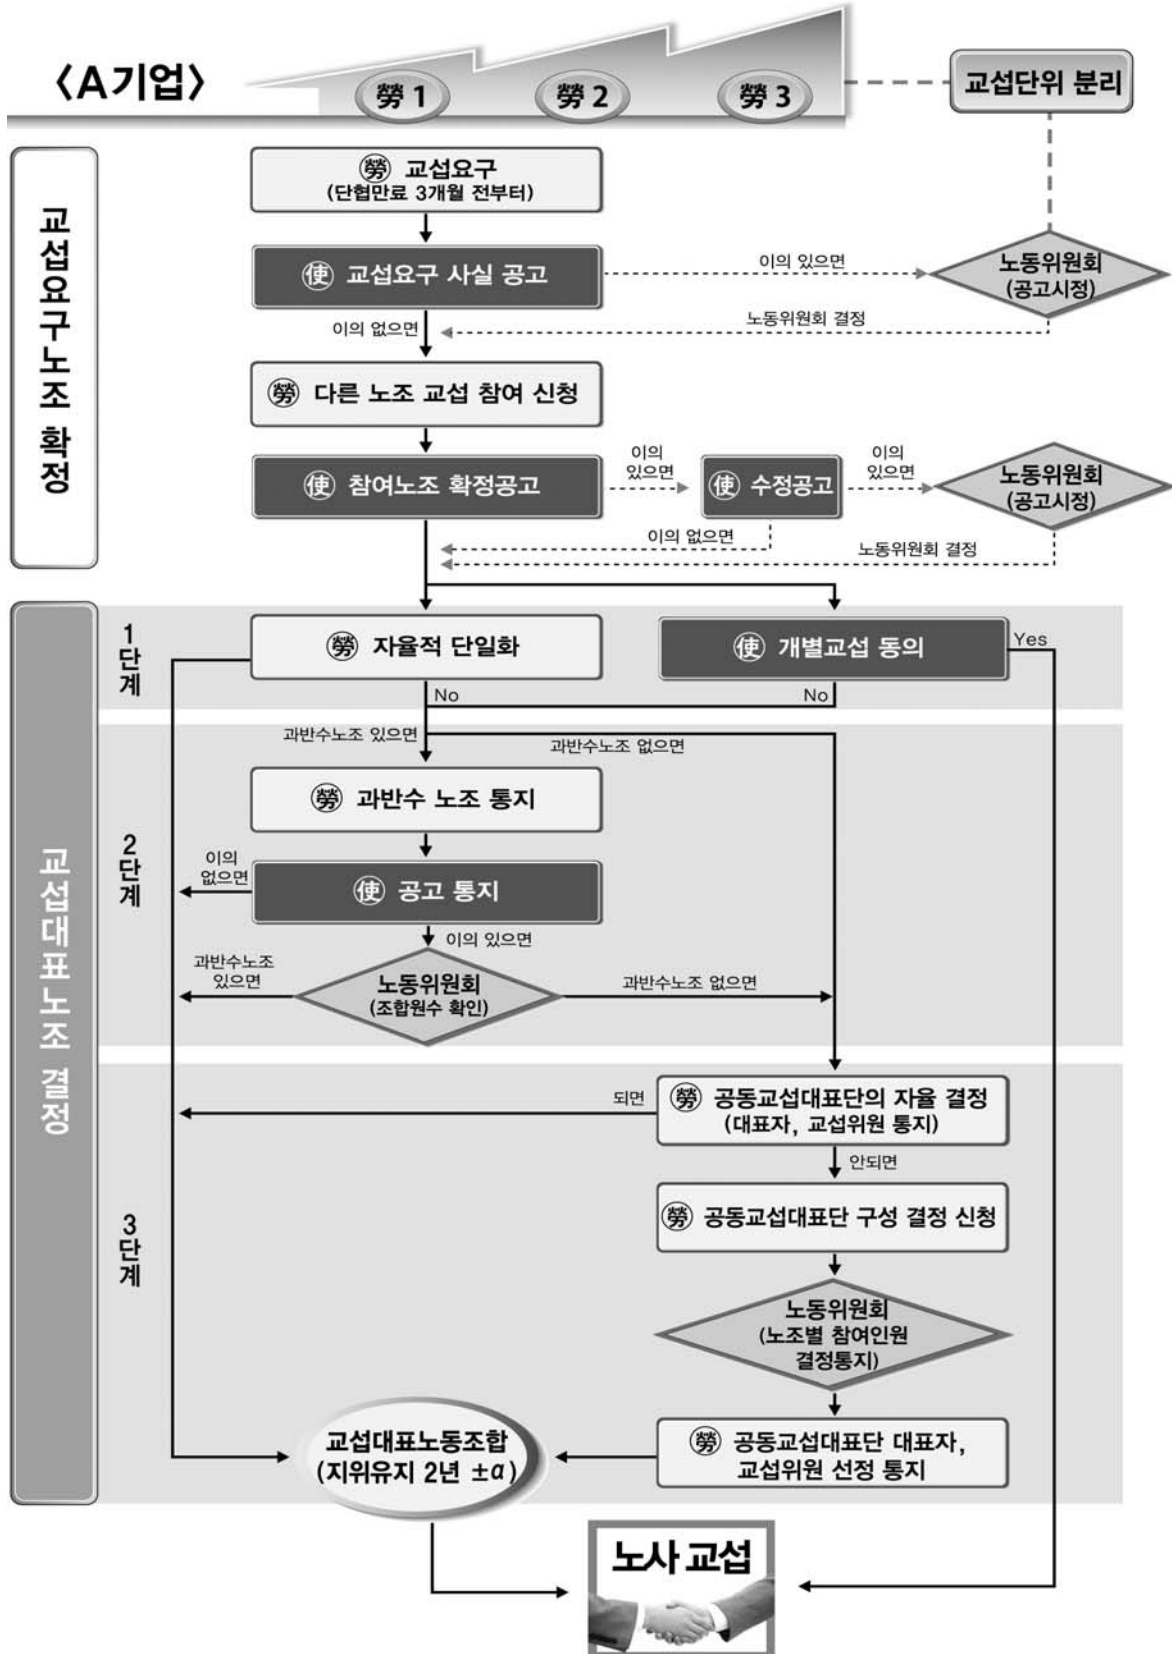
〈A기업〉
勞 1
勞 2
勞 3
교섭단위 분리

교섭요구노조 확정

勞 교섭요구
(단협만료 3개월 전부터)

使 교섭요구 사실 공고
이의 있으면
노동위원회
(공고시정)
노동위원회 결정
이의 없으면

勞 다른 노조 교섭 참여 신청

使 참여노조 확정공고
이의 있으면
使 수정공고
이의 있으면
노동위원회
(공고시정)
이의 없으면
노동위원회 결정

교섭대표노조 결정

1 단계
勞 자율적 단일화
使 개별교섭 동의
Yes
No
No

2 단계
과반수노조 있으면
과반수노조 없으면
勞 과반수 노조 통지
이의 없으면
使 공고 통지
이의 있으면
과반수노조 있으면
노동위원회
(조합원수 확인)
과반수노조 없으면

3 단계
되면
勞 공동교섭대표단의 자율 결정
(대표자, 교섭위원 통지)
안되면
勞 공동교섭대표단 구성 결정 신청
노동위원회
(노조별 참여인원 결정통지)
勞 공동교섭대표단 대표자, 교섭위원 선정 통지
교섭대표노동조합
(지위유지 2년 $\pm\alpha$)

노사 교섭